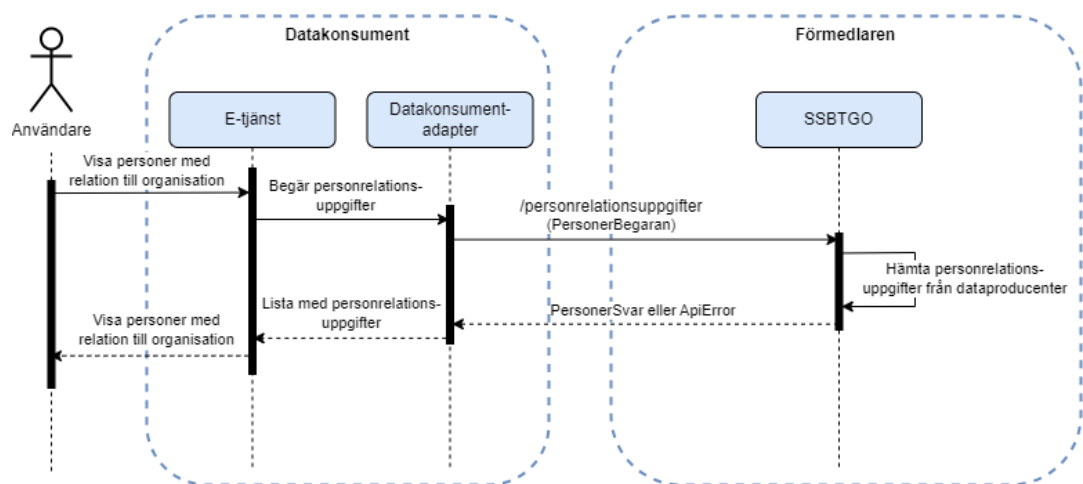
Datakonsument

Förmedlaren

Användare

E-tjänst

Datakonsumentadapter

SSBTGO

Visa personer med relation till organisation

Begär personrelationsuppgifter

/personrelationsuppgifter (PersonerBegaran)

Hämta personrelationsuppgifter från dataproducenter

PersonerSvar eller ApiError

Lista med personrelationsuppgifter

Visa personer med relation till organisation